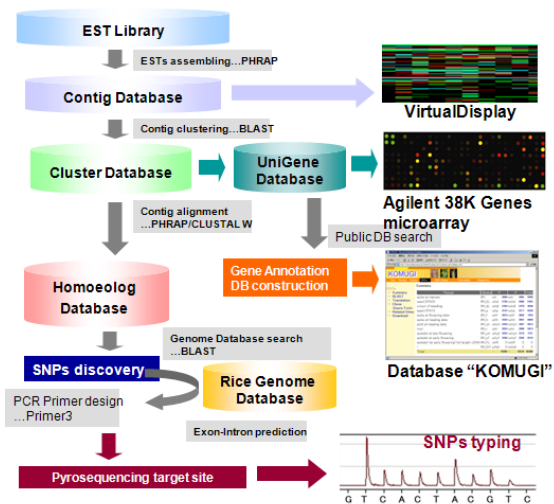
EST Library

ESTs assembling…PHRAP

Contig Database

VirtualDisplay

Contig clustering…BLAST

Cluster Database

UniGene Database

Agilent 38K Genes microarray

Contig alignment …PHRAP/CLUSTAL W

Public DB search

Gene Annotation DB construction

KOMUGI

Homoeolog Database

Database "KOMUGI"

Genome Database search …BLAST

SNPs discovery

Rice Genome Database

PCR Primer design …Primer3

Exon-Intron prediction

SNPs typing

Pyrosequencing target site

G T C A C T A C G T C